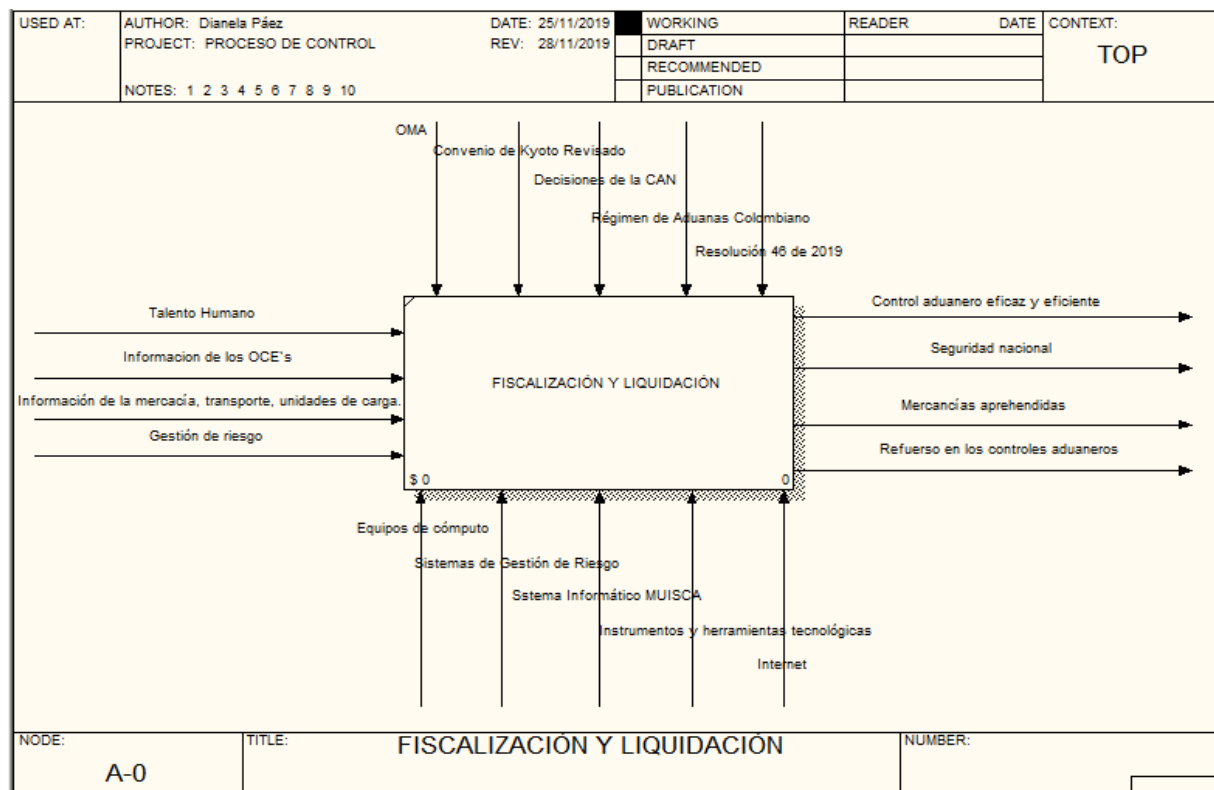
| USED AT: | AUTHOR: Dianela Páez | DATE: 25/11/2019 | | WORKING | READER | DATE | CONTEXT: |
|---|---|---|---|---|---|---|---|
| | PROJECT: PROCESO DE CONTROL | REV: 28/11/2019 | | DRAFT | | | TOP |
| | | | | RECOMMENDED | | | |
| | NOTES: 1 2 3 4 5 6 7 8 9 10 | | | PUBLICATION | | | |

OMA

Convenio de Kyoto Revisado

Decisiones de la CAN

Régimen de Aduanas Colombiano

Resolución 46 de 2019

Talento Humano

Informacion de los OCE's

Información de la mercacía, transporte, unidades de carga.

Gestión de riesgo

FISCALIZACIÓN Y LIQUIDACIÓN

$ 0

0

Control aduanero eficaz y eficiente

Seguridad nacional

Mercancías aprehendidas

Refuerso en los controles aduaneros

Equipos de cómputo

Sistemas de Gestión de Riesgo

Sstema Informático MUISCA

Instrumentos y herramientas tecnológicas

Internet

| NODE: | TITLE: | NUMBER: |
|---|---|---|
| A-0 | FISCALIZACIÓN Y LIQUIDACIÓN | |